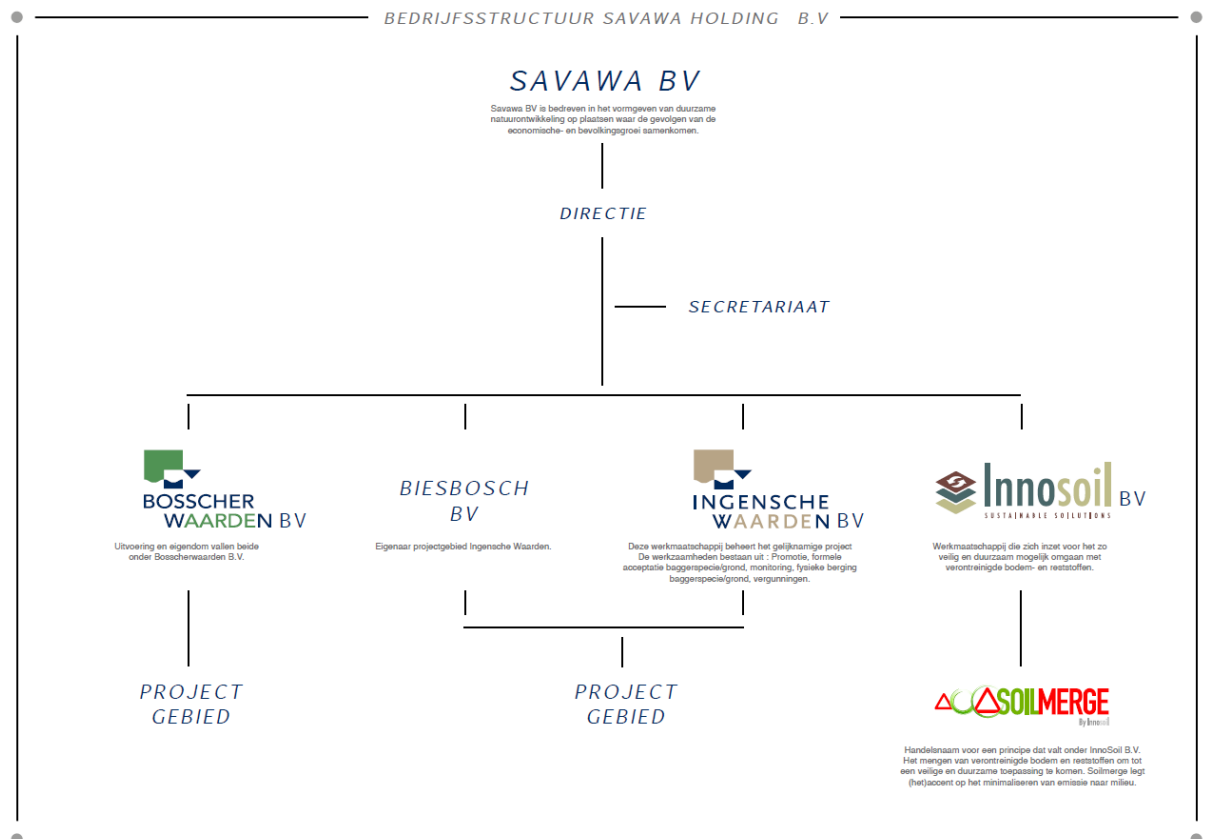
BEDRIJFSSTRUCTUUR SAVAWA HOLDING B.V

SAVAWA BV

Savawa BV is bedreven in het vormgeven van duurzame natuurontwikkeling op plaatsen waar de gevolgen van de economische- en bevolkingsgroei samenkomen.

DIRECTIE

SECRETARIAAT

BOSSCHER WAARDEN BV

Uitvoering en eigendom vallen beide onder Bosscherwaarden B.V.

BIESBOSCH BV

Eigenaar projectgebied Ingensche Waarden.

INGENSCHE WAARDEN BV

Deze werkmaatschappij beheert het gelijknamige project De werkzaamheden bestaan uit : Promotie, formele acceptatie baggerspecie/grond, monitoring, fysieke berging baggerspecie/grond, vergunningen.

Innosoil BV
SUSTAINABLE SOLUTIONS

Werkmaatschappij die zich inzet voor het zo veilig en duurzaam mogelijk omgaan met verontreinigde bodem- en reststoffen.

PROJECT GEBIED

PROJECT GEBIED

SOILMERGE
By Innosoil

Handelsnaam voor een principe dat valt onder InnoSoil B.V. Het mengen van verontreinigde bodem en reststoffen om tot een veilige en duurzame toepassing te komen. Soilmerge legt (het)accent op het minimaliseren van emissie naar milieu.